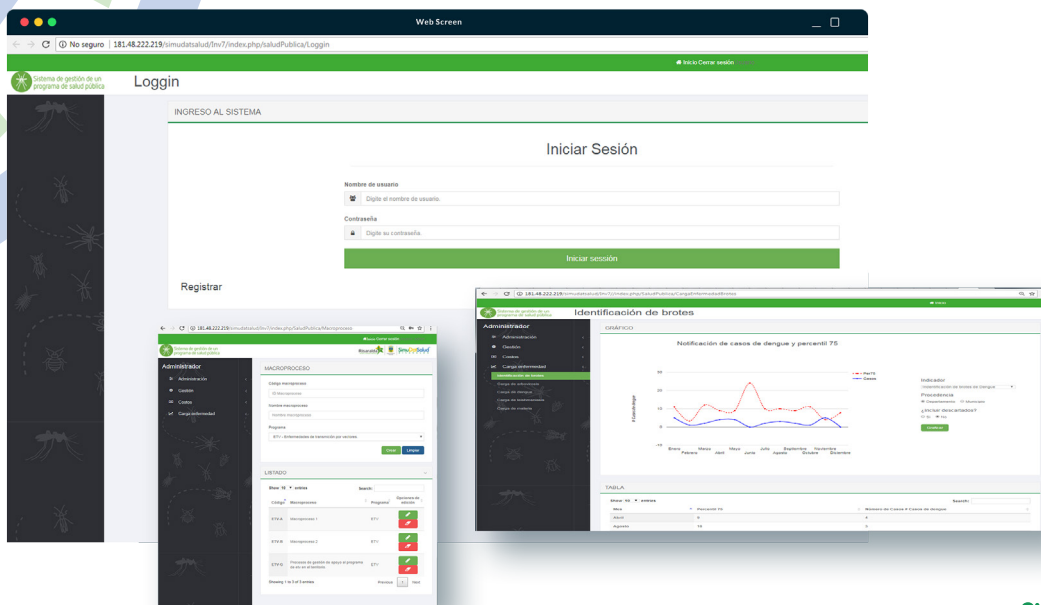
Web Screen

No seguro | 181.48.222.219/simudatsalud/Inv7/index.php/saludPublica/Loggin

Inicio Cerrar sesión

Sistema de gestión de un programa de salud pública

Loggin

INGRESO AL SISTEMA

Iniciar Sesión

Nombre de usuario

Digite el nombre de usuario.

Contraseña

Digite su contraseña.

Iniciar sesión

Registrar

181.48.222.219/simudatsalud/Inv7/index.php/SaludPublica/Macroproceso

Inicio Cerrar sesión

Sistema de gestión de un programa de salud pública

Risaralda SimudatSalud

Administrador

Administración

Gestión

Costos

Carga enfermedad

MACROPROCESO

Código macroproceso

Nombre macroproceso

Nombre macroproceso

Programa

ETV - Enfermedades de transmisión por vectores

Crear Limpiar

LISTADO

Show 10 entries

Search:

| Código | Macroproceso | Programa | Opciones de solución |
|---|---|---|---|
| ETV-A | Macroproceso 1 | ETV | |
| ETV-B | Macroproceso 2 | ETV | |
| ETV-C | Procesos de gestión de apoyo al programa de etv en el territorio | ETV | |

Showing 1 to 3 of 3 entries

Previous 1 Next

181.48.222.219/simudatsalud/Inv7/index.php/SaludPublica/CargaEnfermedadBrotes

Inicio

Sistema de gestión de un programa de salud pública

Identificación de brotes

Administrador

Administración

Gestión

Costos

Carga enfermedad

Identificación de brotes

Carga de información

Carga de dengue

Carga de leishmaniasis

Carga de malaria

GRAFICO

Notificación de casos de dengue y percentil 75

Per75

Casos

Enero Febrero Marzo Abril Mayo Junio Julio Agosto Septiembre Octubre Noviembre Diciembre

Indicador

Identificación de brotes de dengue

Procedencia

Departamento Municipio

¿Incluir descartados?

Si No

Graficar

TABLA

Show 10 entries

Search:

| Mes | Percentil 75 | Número de Casos Casos de dengue |
|---|---|---|
| Abril | 9 | 8 |
| Agosto | 10 | 9 |